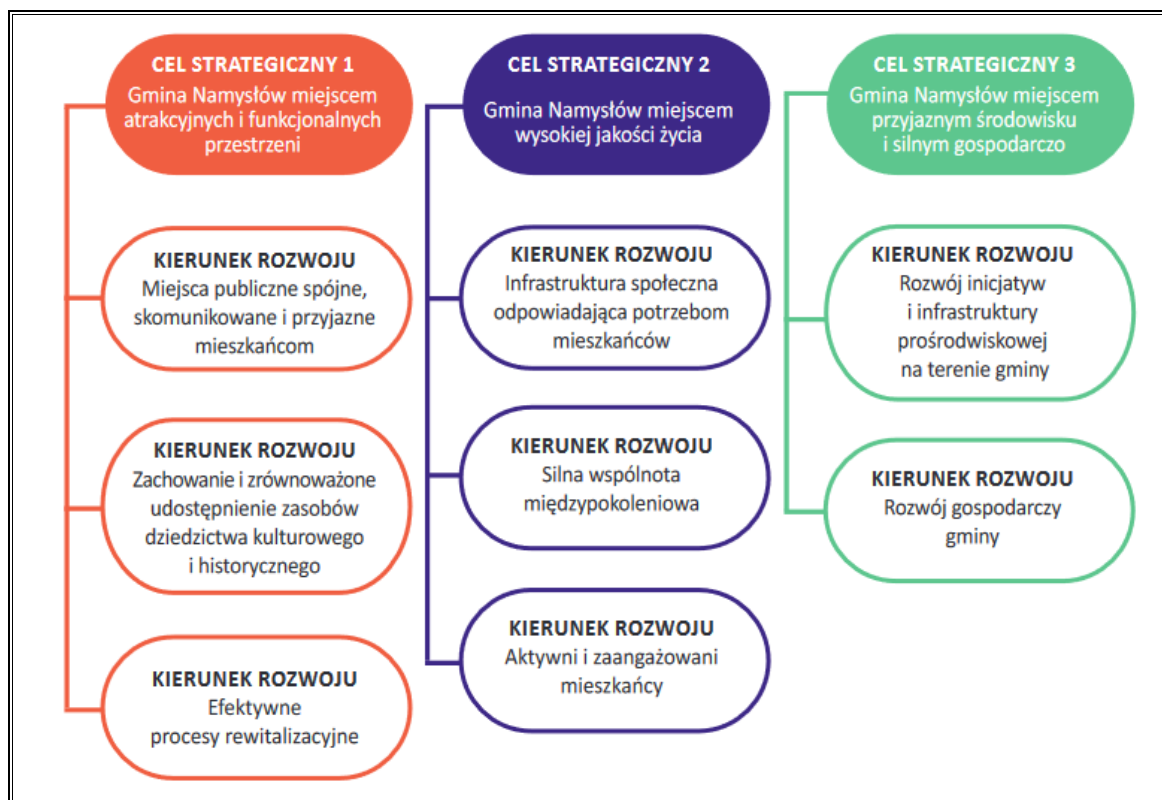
CEL STRATEGICZNY 1
Gmina Namysłów miejscem atrakcyjnych i funkcjonalnych przestrzeni

KIERUNEK ROZWOJU
Miejsca publiczne spójne, skomunikowane i przyjazne mieszkańcom

KIERUNEK ROZWOJU
Zachowanie i zrównoważone udostępnienie zasobów dziedzictwa kulturowego i historycznego

KIERUNEK ROZWOJU
Efektywne procesy rewitalizacyjne

CEL STRATEGICZNY 2
Gmina Namysłów miejscem wysokiej jakości życia

KIERUNEK ROZWOJU
Infrastruktura społeczna odpowiadająca potrzebom mieszkańców

KIERUNEK ROZWOJU
Silna wspólnota międzypokoleniowa

KIERUNEK ROZWOJU
Aktywni i zaangażowani mieszkańcy

CEL STRATEGICZNY 3
Gmina Namysłów miejscem przyjaznym środowisku i silnym gospodarczo

KIERUNEK ROZWOJU
Rozwój inicjatyw i infrastruktury prośrodowiskowej na terenie gminy

KIERUNEK ROZWOJU
Rozwój gospodarczy gminy